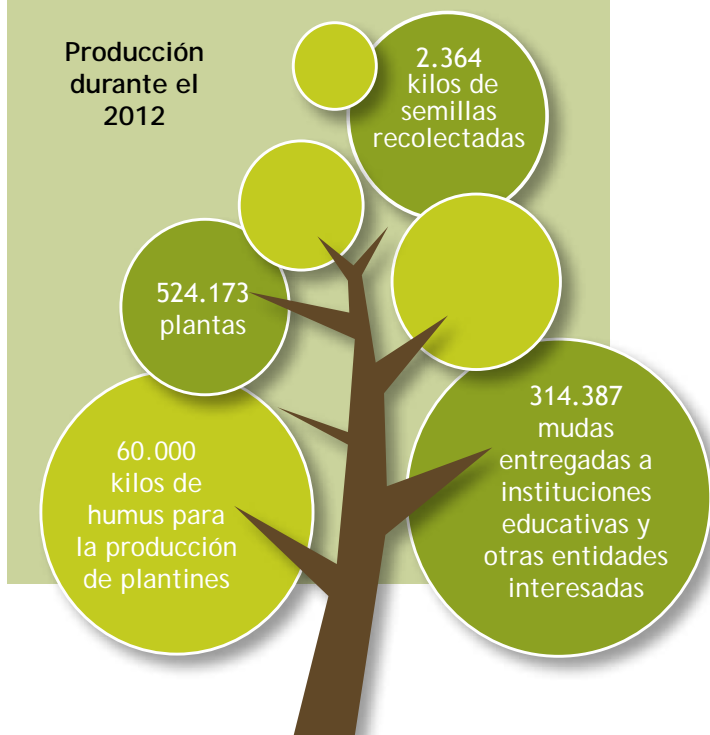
Producción durante el 2012

2.364 kilos de semillas recolectadas

524.173 plantas

314.387 mudas entregadas a instituciones educativas y otras entidades interesadas

60.000 kilos de humus para la producción de plantines